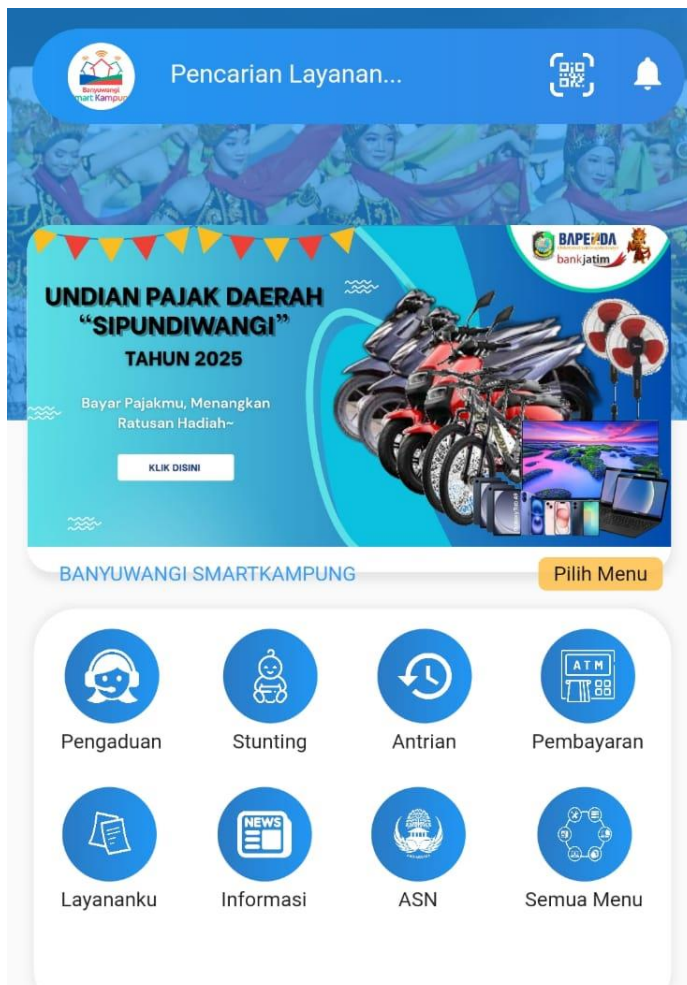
Banyuwangi Smart Kampung

Pencarian Layanan...

BAPENDA
bankjatim

UNDIAN PAJAK DAERAH
"SIPUNDIWANGI"
TAHUN 2025

Bayar Pajakmu, Menangkan Ratusan Hadiah~

KLIK DISINI

BANYUWANGI SMARTKAMPUNG

Pilih Menu

ATM

Pengaduan
Stunting
Antrian
Pembayaran

NEWS

Layananku
Informasi
ASN
Semua Menu